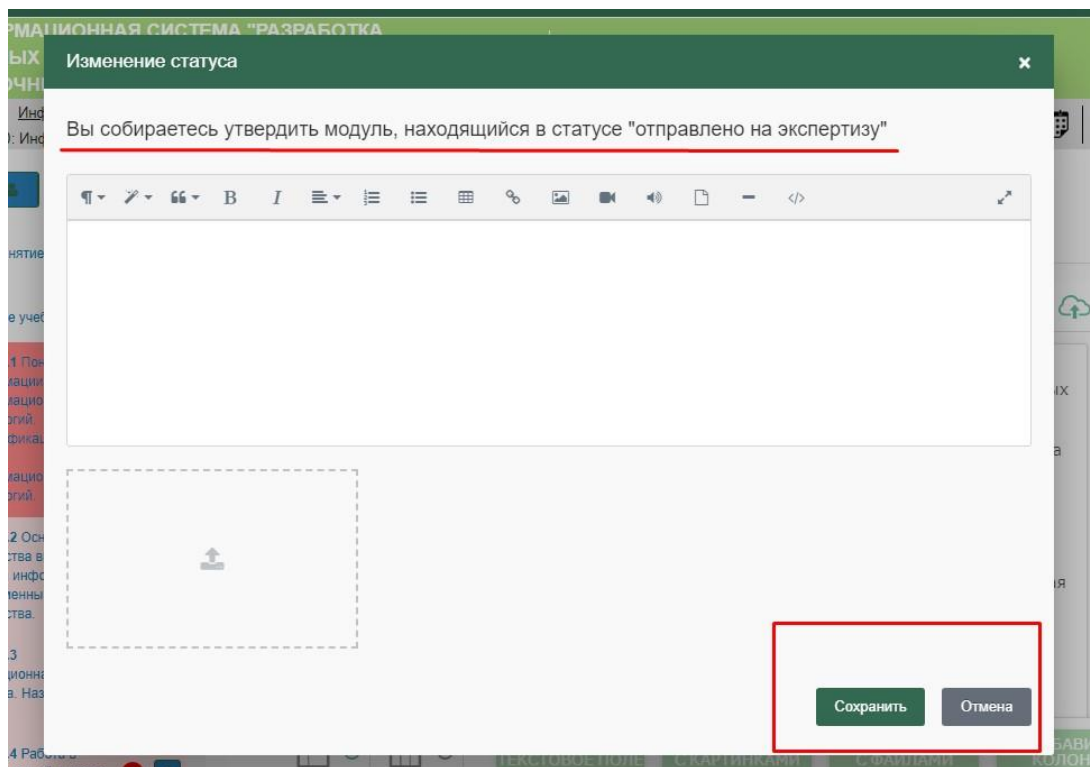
РМАЦИОННАЯ СИСТЕМА "РАЗРАБОТКА
ЫХ
ОЧН
Инф
): Инф

Изменение статуса ×

Вы собираетесь утвердить модуль, находящийся в статусе "отправлено на экспертизу"

B I

Сохранить Отмена

нятие
е учеб
.1 Пон
лации
лацио
огий.
фикац
лацио
огий.
.2 Осн
ства в
инфо
ленны
ства.
.3
ионна
а. Наз
.4 Рабо

ых
а
я

ТЕКСТОВОЕ ПОЛЕ С КАРТИНКАМИ С ФАЙЛАМИ БАВИ КОЛОН